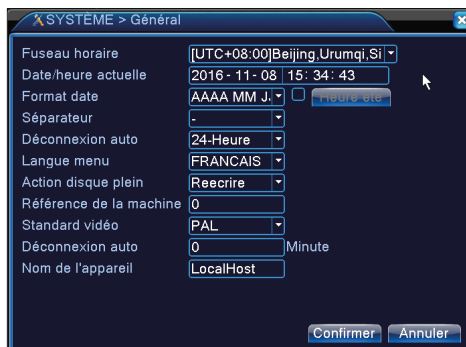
SYSTÈME > Général

Fuseau horaire [UTC+08:00]Beijing,Urumqi,Si
Date/heure actuelle 2016 - 11 - 08 15: 34: 43
Format date AAAA MM J. Heure été
Séparateur -
Déconnexion auto 24-Heure
Langue menu FRANCAIS
Action disque plein Reecrire
Référence de la machine 0
Standard vidéo PAL
Déconnexion auto 0 Minute
Nom de l'appareil LocalHost

Confirmer Annuler